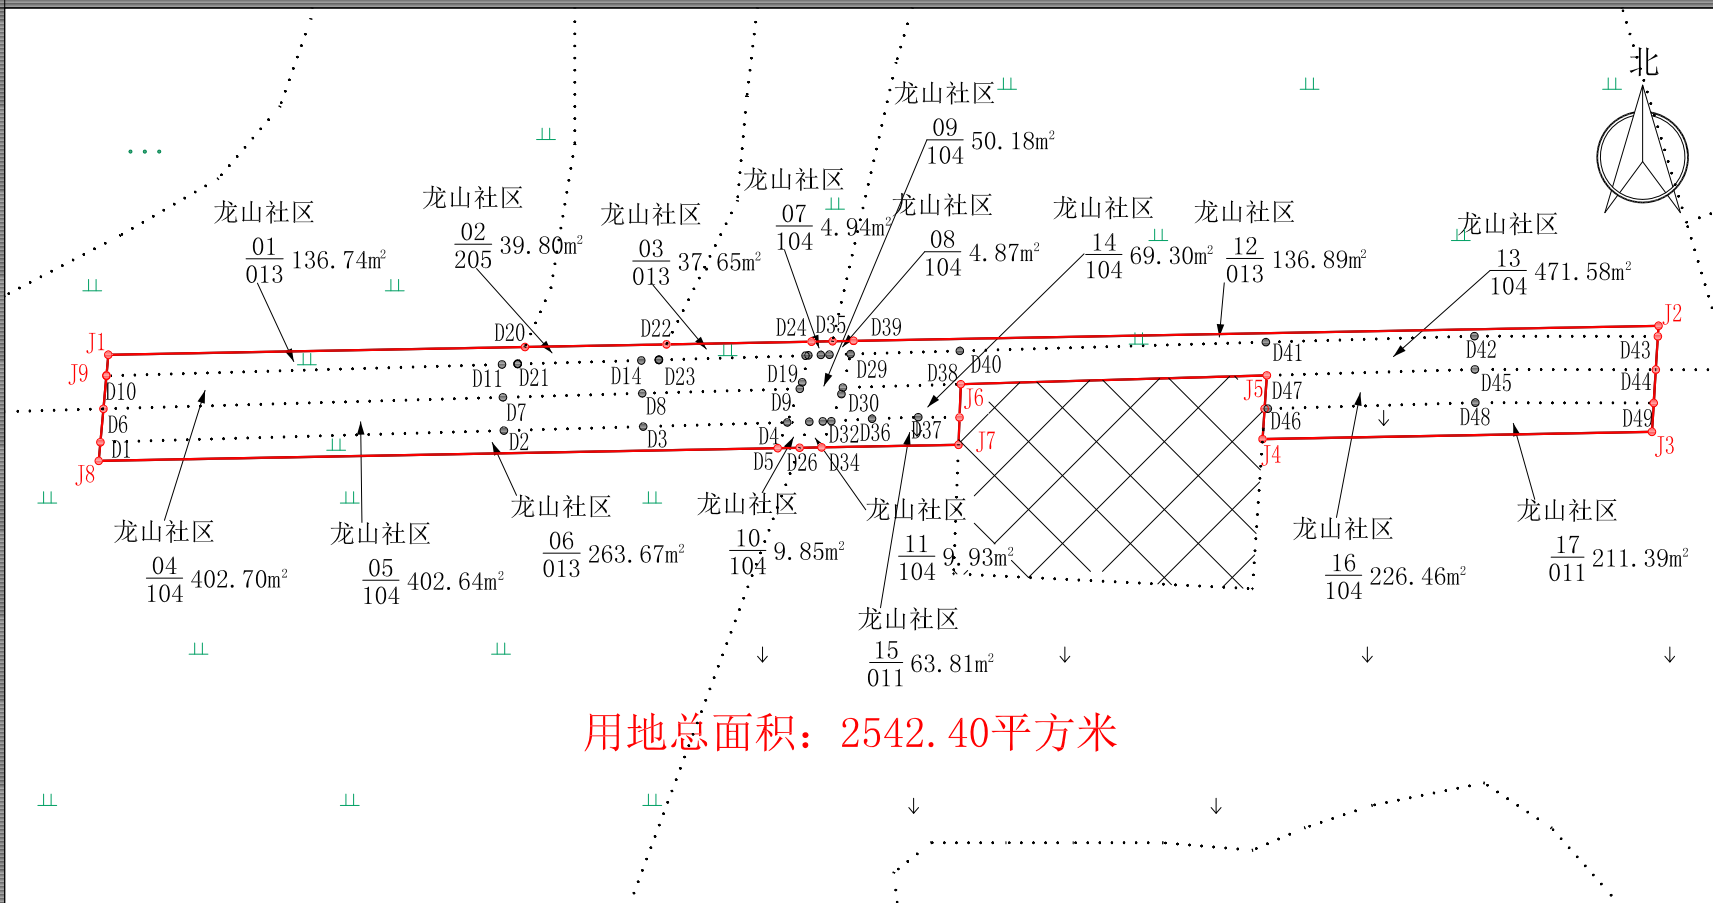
北

龙山社区
$\frac{09}{104}$ 50.18m²

龙山社区
$\frac{07}{104}$ 4.94m²

龙山社区
$\frac{08}{104}$ 4.87m²

龙山社区
$\frac{01}{013}$ 136.74m²

龙山社区
$\frac{02}{205}$ 39.80m²

龙山社区
$\frac{03}{013}$ 37.65m²

龙山社区
$\frac{14}{104}$ 69.30m²

龙山社区
$\frac{12}{013}$ 136.89m²

龙山社区
$\frac{13}{104}$ 471.58m²

J1 J9 D10 D6 D1 J8 D20 D22 D24 D35 D39 D11 D21 D14 D23 D19 D29 D38 D40 D7 D8 D9 D30 J6 D2 D3 D4 D32 D36 D37 J7 D5 D26 D34 J2 D41 D42 D43 J5 D47 D45 D44 D46 D48 D49 J4 J3

龙山社区
$\frac{04}{104}$ 402.70m²

龙山社区
$\frac{05}{104}$ 402.64m²

龙山社区
$\frac{06}{013}$ 263.67m²

龙山社区
$\frac{10}{104}$ 9.85m²

龙山社区
$\frac{11}{104}$ 9.93m²

龙山社区
$\frac{15}{011}$ 63.81m²

龙山社区
$\frac{16}{104}$ 226.46m²

龙山社区
$\frac{17}{011}$ 211.39m²

用地总面积：2542.40平方米